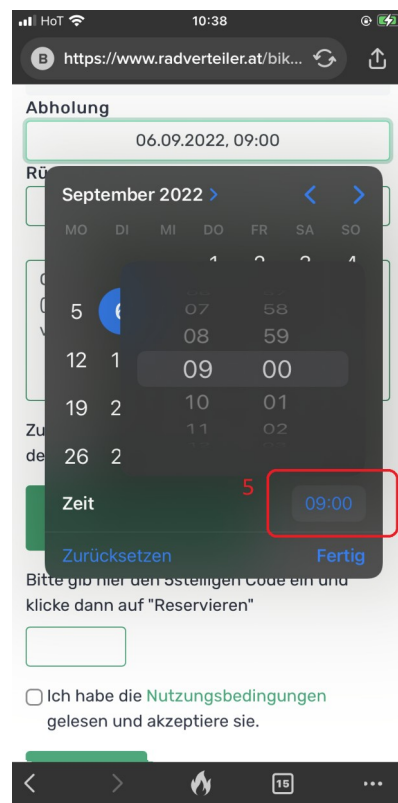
HoT 10:38

B https://www.radverteiler.at/bik...

Abholung

06.09.2022, 09:00

Rü

September 2022 >

MO DI MI DO FR SA SO

1 2 3 4

5 6

12 1

19 2

26 2

07 58
08 59
09 00
10 01
11 02

Zu
de

Zeit 5 09:00

Zurücksetzen Fertig

Bitte gib hier den 5stelligen Code ein und klicke dann auf "Reservieren"

Ich habe die Nutzungsbedingungen gelesen und akzeptiere sie.

15